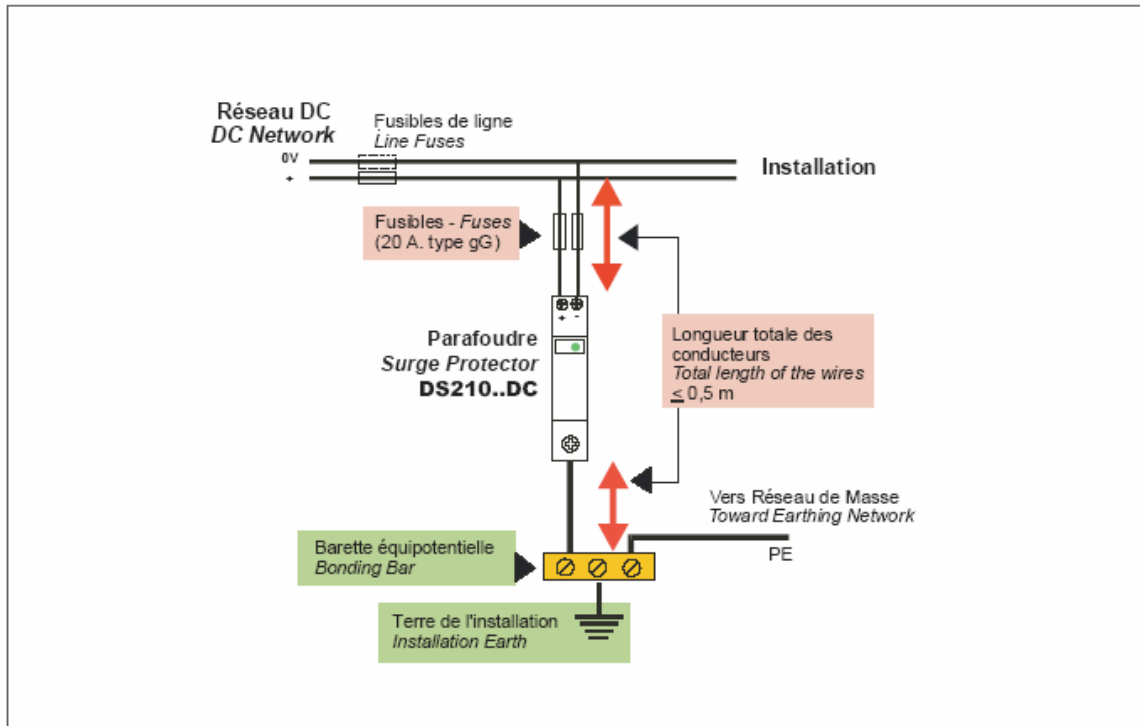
Réseau DC
DC Network

Fusibles de ligne
Line Fuses

0V
+

Installation

Fusibles - Fuses
(20 A. type gG)

+ -

Parafoudre
Surge Protector
DS210..DC

Longueur totale des conducteurs
Total length of the wires
$\leq$ 0,5 m

Vers Réseau de Masse
Toward Earthing Network

PE

Barette équipotentielle
Bonding Bar

Terre de l'installation
Installation Earth